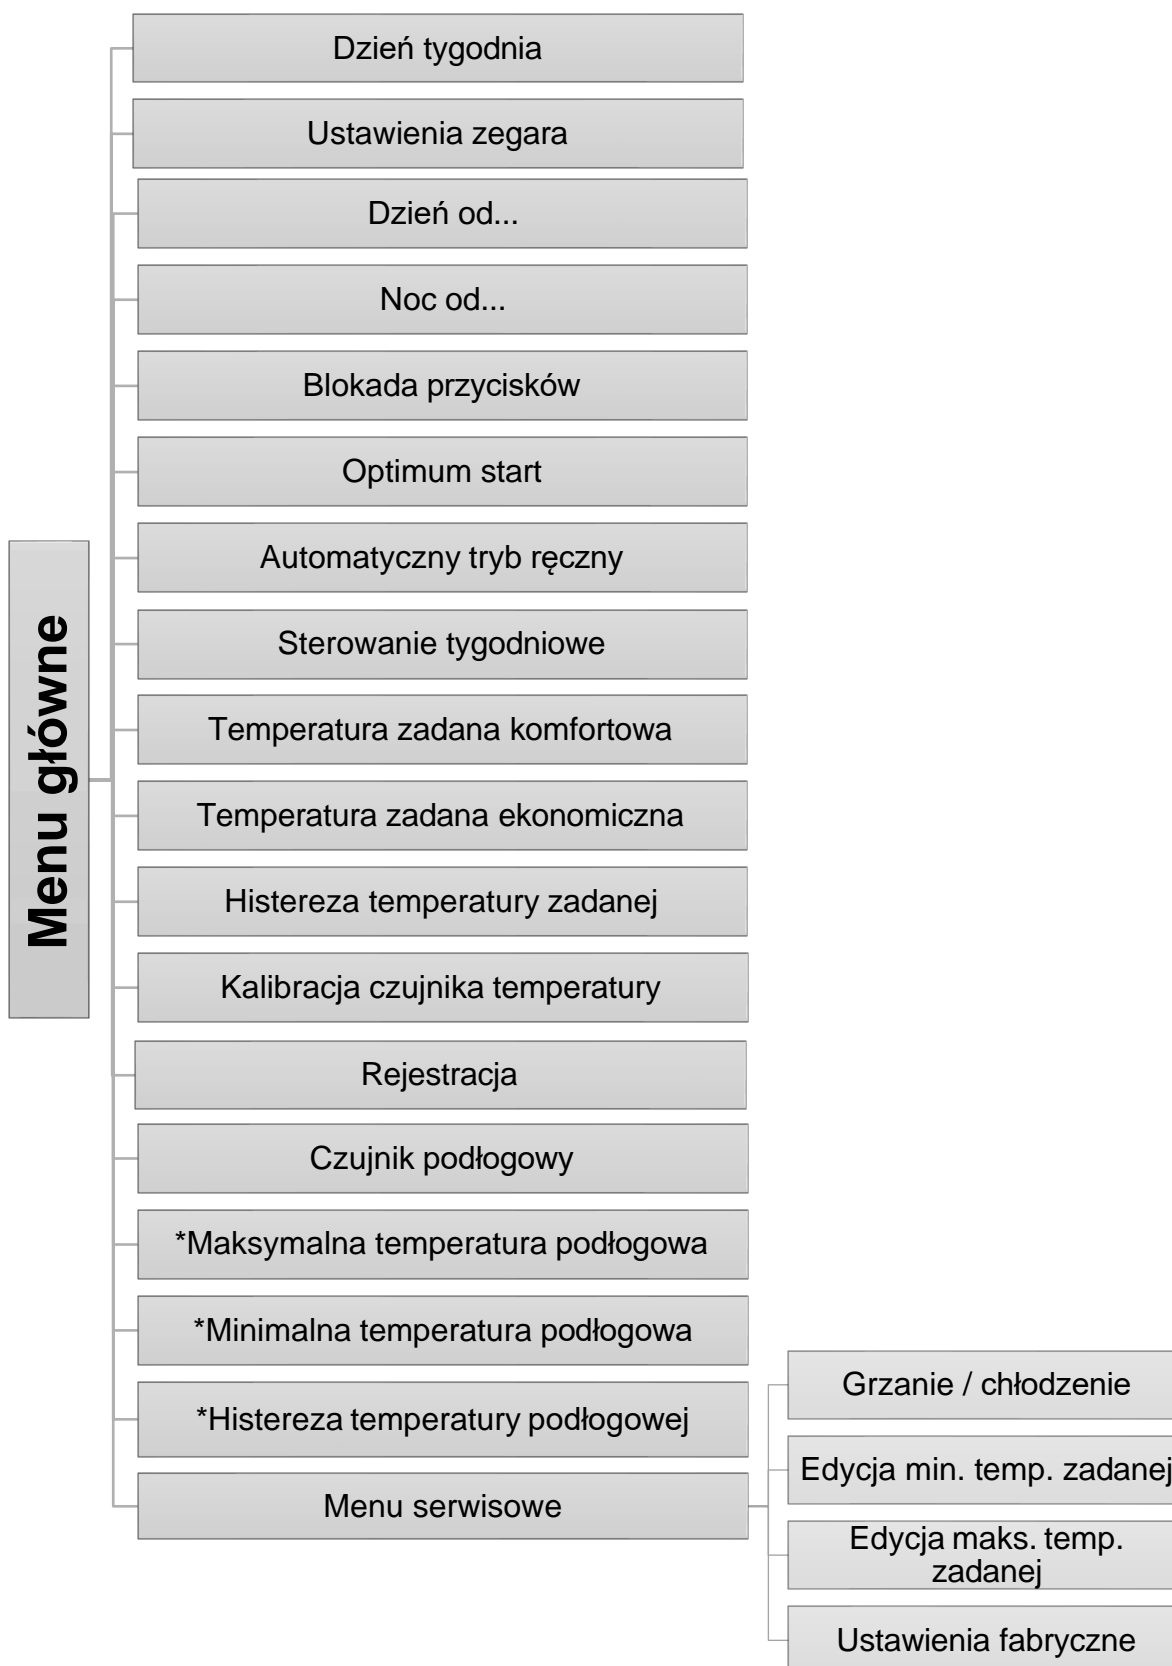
Menu główne

Dzień tygodnia

Ustawienia zegara

Dzień od...

Noc od...

Blokada przycisków

Optimum start

Automatyczny tryb ręczny

Sterowanie tygodniowe

Temperatura zadana komfortowa

Temperatura zadana ekonomiczna

Histereza temperatury zadanej

Kalibracja czujnika temperatury

Rejestracja

Czujnik podłogowy

*Maksymalna temperatura podłogowa

*Minimalna temperatura podłogowa

*Histereza temperatury podłogowej

Menu serwisowe

Grzanie / chłodzenie

Edycja min. temp. zadanej

Edycja maks. temp. zadanej

Ustawienia fabryczne